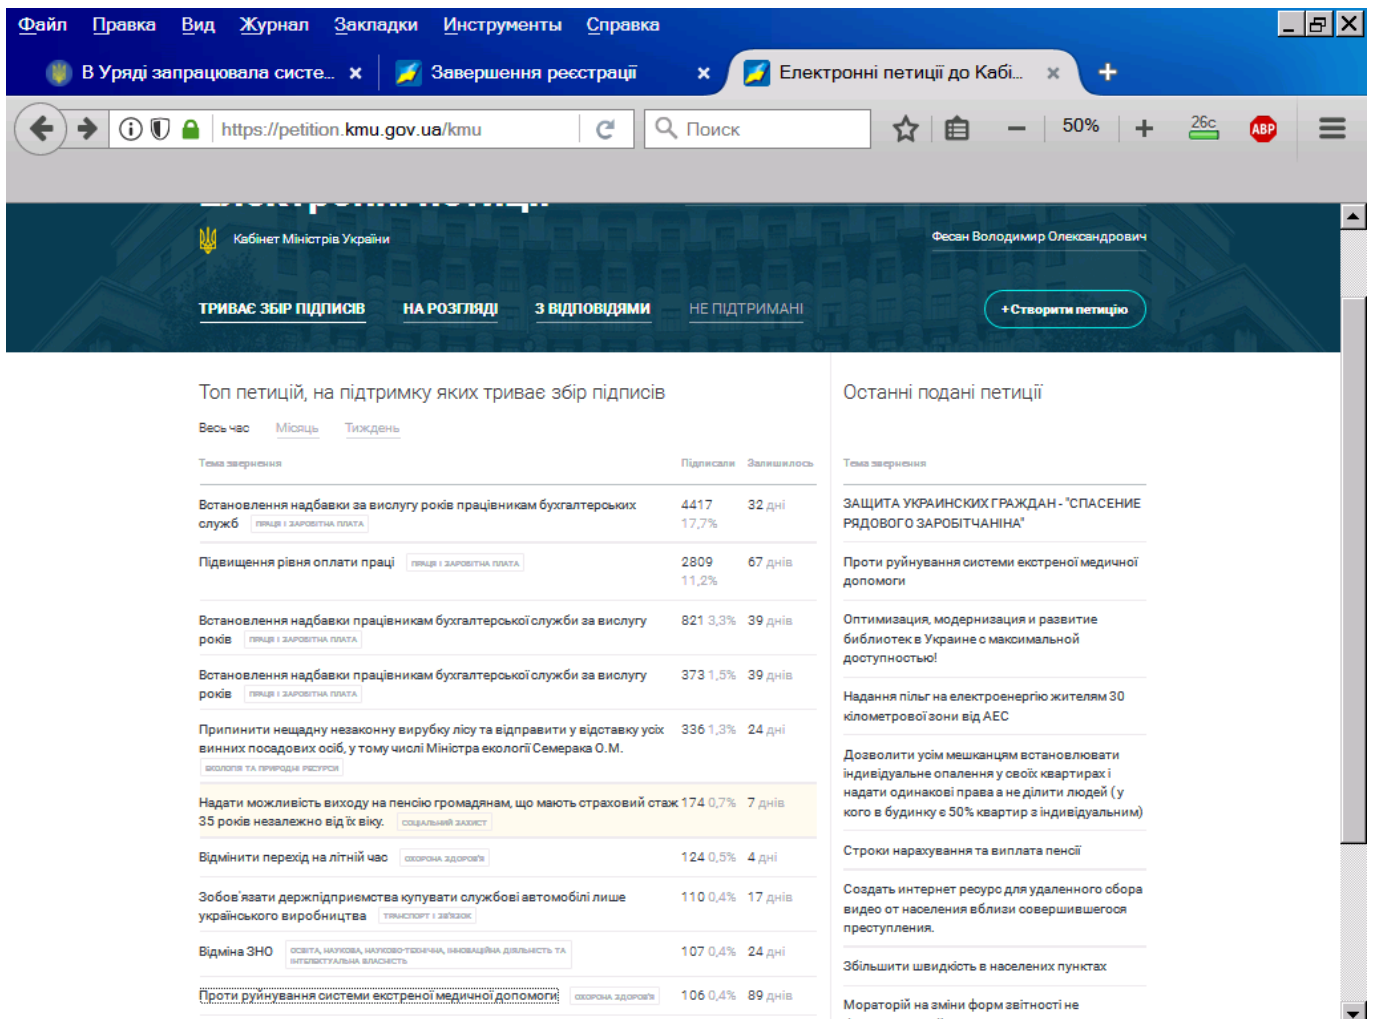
Файл Правка Вид Журнал Закладки Инструменты Справка

В Уряді запрацювала систе... ×
Завершення реєстрації ×
Електронні петиції до Кабі... ×
+

https://petition.kmu.gov.ua/kmu
Поиск
50%
26c
ABP

Кабінет Міністрів України
Фесан Володимир Олександрович

ТРИВАЄ ЗБІР ПІДПИСІВ
НА РОЗГЛЯДІ
З ВІДПОВІДЯМИ
НЕ ПІДТРИМАНІ
+ Створити петицію

Топ петицій, на підтримку яких триває збір підписів

Весь час Місяць Тиждень

| Тема звернення | Підписали | Залишилось |
|---|---|---|
| Встановлення надбавки за вислугу років працівникам бухгалтерських служб ПРАЦЯ І ЗАРОБІТНА ПЛАТА | 4417 17,7% | 32 дні |
| Підвищення рівня оплати праці ПРАЦЯ І ЗАРОБІТНА ПЛАТА | 2809 11,2% | 67 днів |
| Встановлення надбавки працівникам бухгалтерської служби за вислугу років ПРАЦЯ І ЗАРОБІТНА ПЛАТА | 821 3,3% | 39 днів |
| Встановлення надбавки працівникам бухгалтерської служби за вислугу років ПРАЦЯ І ЗАРОБІТНА ПЛАТА | 373 1,5% | 39 днів |
| Припинити нещадну незаконну вирубку лісу та відправити у відставку усіх винних посадових осіб, у тому числі Міністра екології Семерака О.М. ЕКОЛОГІЯ ТА ПРИРОДНІ РЕСУРСИ | 336 1,3% | 24 дні |
| Надати можливість виходу на пенсію громадянам, що мають страховий стаж 35 років незалежно від їх віку. СОЦІАЛЬНИЙ ЗАХИСТ | 174 0,7% | 7 днів |
| Відмінити перехід на літній час ОХОРОНА ЗДОРОВ'Я | 124 0,5% | 4 дні |
| Зобов'язати держпідприємства купувати службові автомобілі лише українського виробництва ТРАНСПОРТ І ЗВ'ЯЗОК | 110 0,4% | 17 днів |
| Відміна ЗНО ОСВІТА, НАУКОВА, НАУКОВО-ТЕХНІЧНА, ІННОВАЦІЙНА ДІЯЛЬНІСТЬ ТА ІНТЕЛЕКТУАЛЬНА ВЛАСНІСТЬ | 107 0,4% | 24 дні |
| Проти руйнування системи екстреної медичної допомоги ОХОРОНА ЗДОРОВ'Я | 106 0,4% | 89 днів |

Останні подані петиції

Тема звернення

ЗАЩИТА УКРАИНСКИХ ГРАЖДАН - "СПАСЕНИЕ РЯДОВОГО ЗАРОБІТЧАНІНА"

Проти руйнування системи екстреної медичної допомоги

Оптимизация, модернизация и развитие библиотек в Украине с максимальной доступностью!

Надання пільг на електроенергію жителям 30 кілометрової зони від АЕС

Дозволити усім мешканцям встановлювати індивідуальне опалення у своїх квартирах і надати однакові права а не ділити людей ( у кого в будинку є 50% квартир з індивідуальним)

Строки нарахування та виплата пенсії

Создать интернет ресурс для удаленного сбора видео от населения вблизи совершившегося преступления.

Збільшити швидкість в населених пунктах

Мораторій на зміни форм звітності не